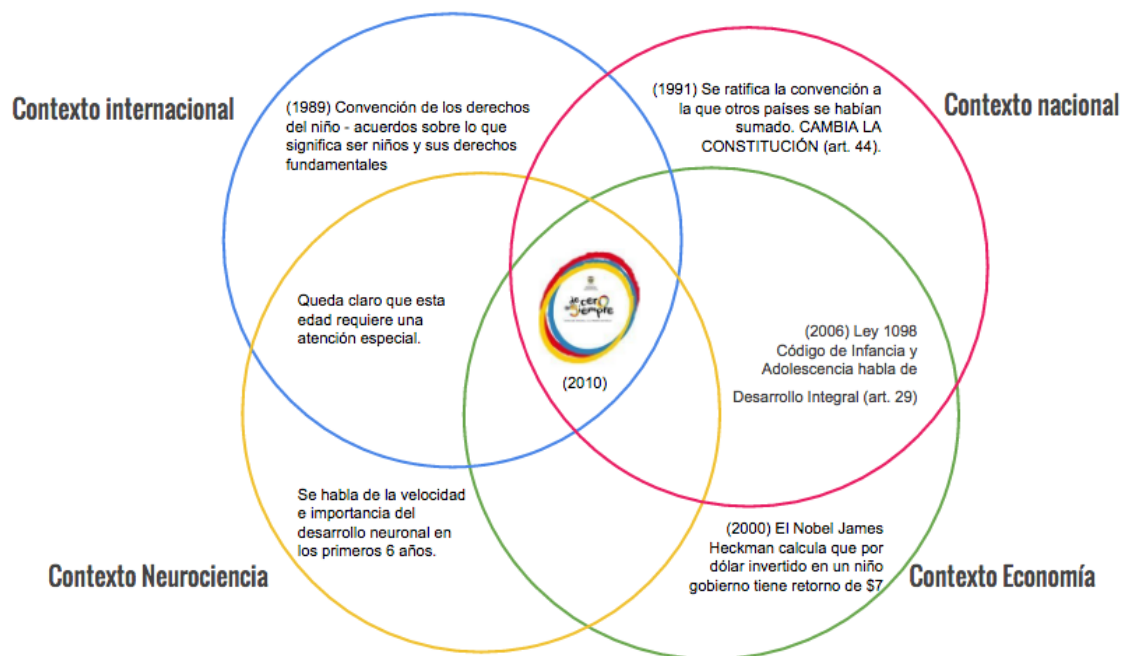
Contexto internacional

(1989) Convención de los derechos del niño - acuerdos sobre lo que significa ser niños y sus derechos fundamentales

(1991) Se ratifica la convención a la que otros países se habían sumado. CAMBIA LA CONSTITUCIÓN (art. 44).

Contexto nacional

Queda claro que esta edad requiere una atención especial.

De cero a siempre

(2010)

(2006) Ley 1098 Código de Infancia y Adolescencia habla de Desarrollo Integral (art. 29)

Se habla de la velocidad e importancia del desarrollo neuronal en los primeros 6 años.

(2000) El Nobel James Heckman calcula que por dólar invertido en un niño gobierno tiene retorno de $7

Contexto Neurociencia

Contexto Economía